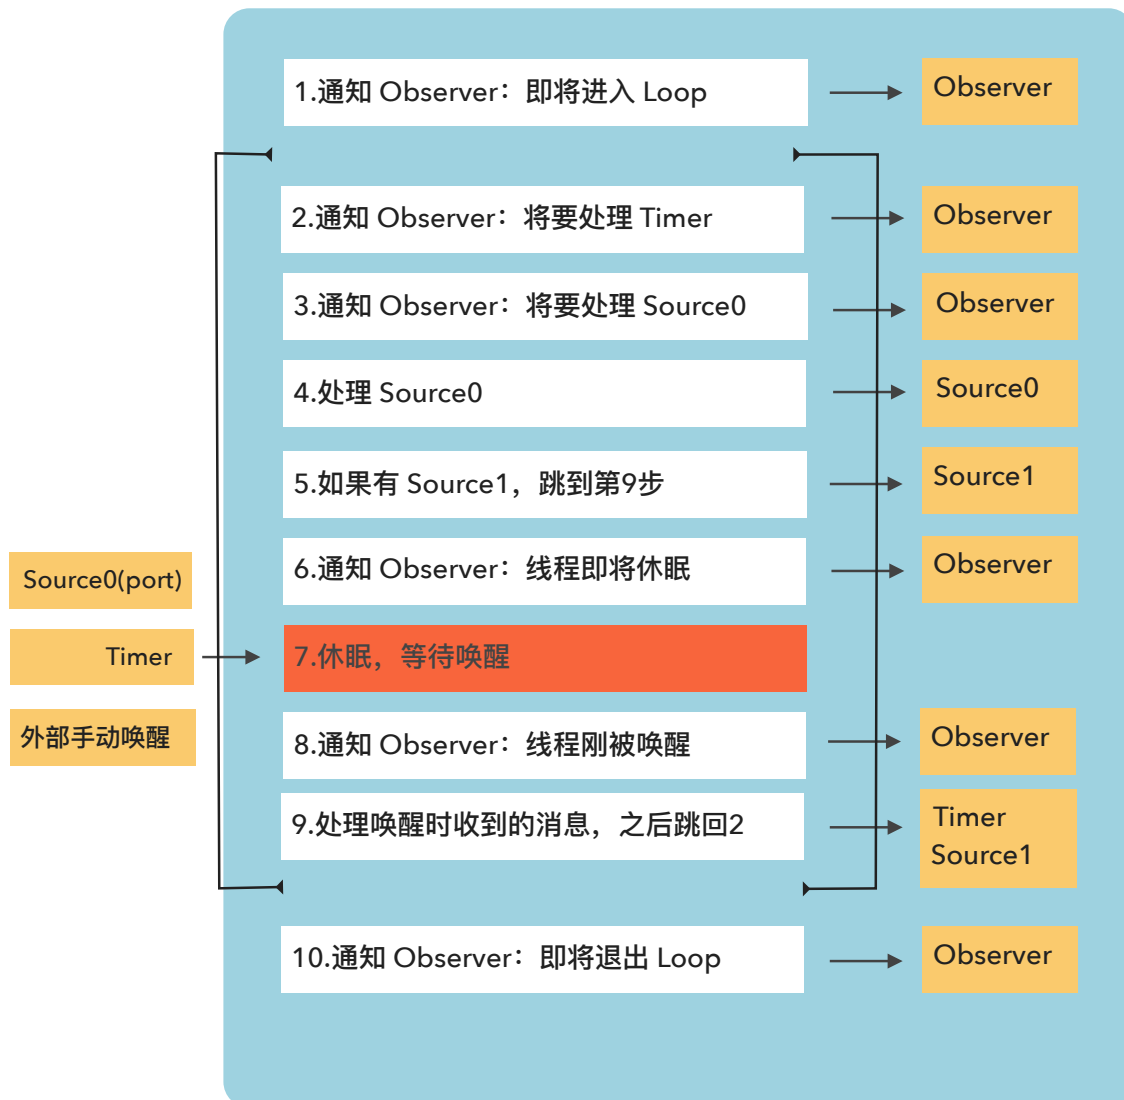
1.通知 Observer：即将进入 Loop

Observer

2.通知 Observer：将要处理 Timer

Observer

3.通知 Observer：将要处理 Source0

Observer

4.处理 Source0

Source0

5.如果有 Source1，跳到第9步

Source1

6.通知 Observer：线程即将休眠

Observer

Source0(port)

Timer

外部手动唤醒

7.休眠，等待唤醒

8.通知 Observer：线程刚被唤醒

Observer

9.处理唤醒时收到的消息，之后跳回2

Timer
Source1

10.通知 Observer：即将退出 Loop

Observer